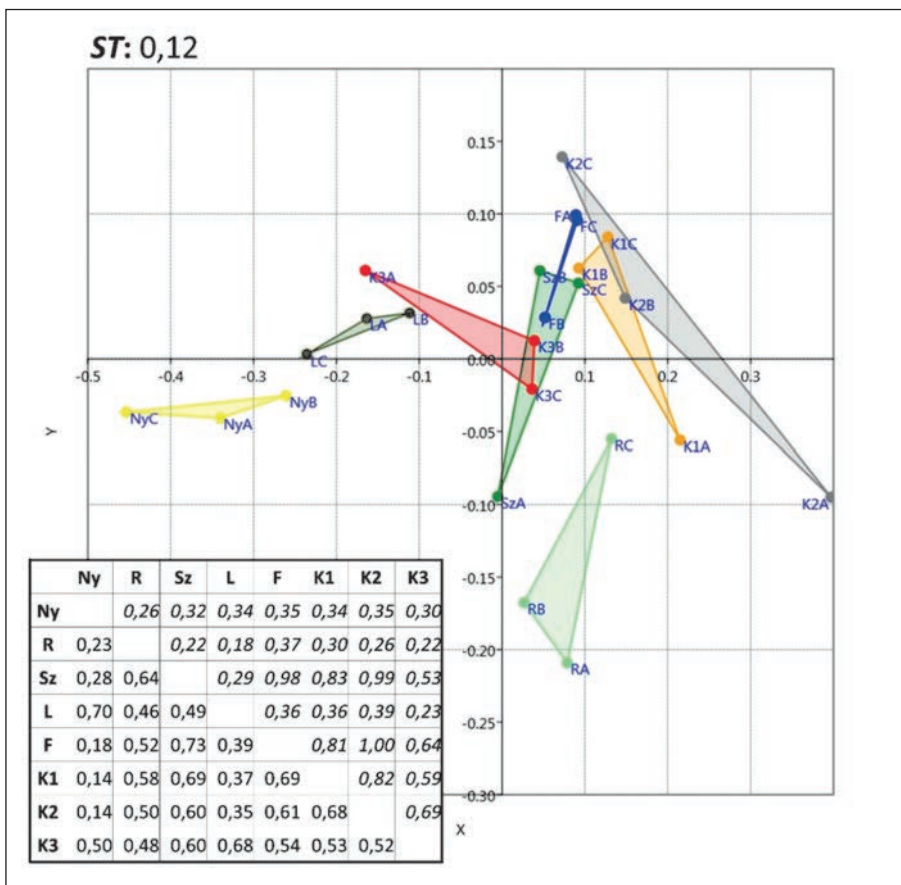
ST: 0,12

0.15
0.10
0.05
0.00
-0.05
-0.10
-0.15
-0.20
-0.25
-0.30

-0.5 -0.4 -0.3 -0.2 -0.1 0.1 0.2 0.3

Y
X

K2C
FA
FC
K1C
K3A
SzB
K1B
SzC
K2B
LA
LB
FB
K3B
LC
NyB
NyC
NyA
K3C
RC
K1A
SzA
K2A
RB
RA

| | Ny | R | Sz | L | F | K1 | K2 | K3 |
|---|---|---|---|---|---|---|---|---|
| Ny | | 0,26 | 0,32 | 0,34 | 0,35 | 0,34 | 0,35 | 0,30 |
| R | 0,23 | | 0,22 | 0,18 | 0,37 | 0,30 | 0,26 | 0,22 |
| Sz | 0,28 | 0,64 | | 0,29 | 0,98 | 0,83 | 0,99 | 0,53 |
| L | 0,70 | 0,46 | 0,49 | | 0,36 | 0,36 | 0,39 | 0,23 |
| F | 0,18 | 0,52 | 0,73 | 0,39 | | 0,81 | 1,00 | 0,64 |
| K1 | 0,14 | 0,58 | 0,69 | 0,37 | 0,69 | | 0,82 | 0,59 |
| K2 | 0,14 | 0,50 | 0,60 | 0,35 | 0,61 | 0,68 | | 0,69 |
| K3 | 0,50 | 0,48 | 0,60 | 0,68 | 0,54 | 0,53 | 0,52 | |